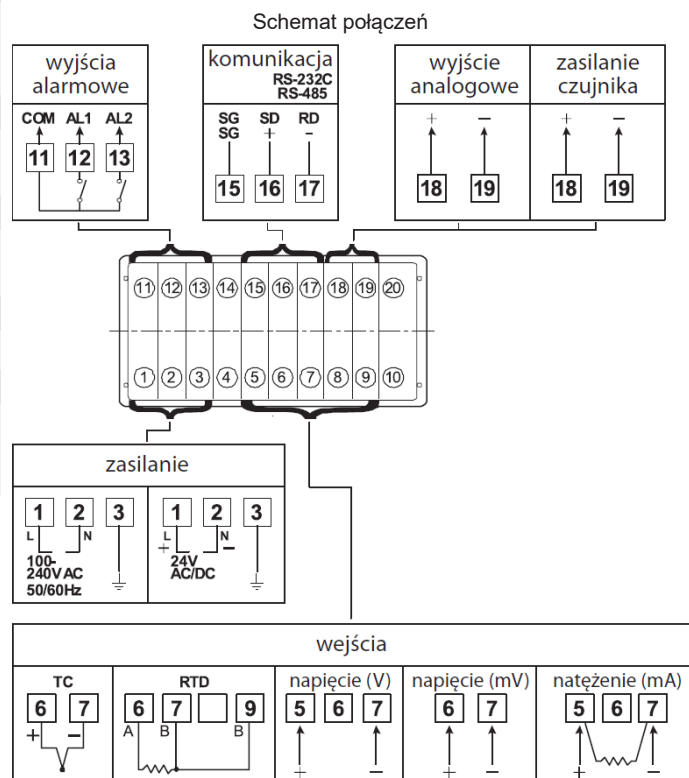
Schemat połączeń

wyjścia alarmowe

COM AL1 AL2

11 12 13

komunikacja
RS-232C
RS-485

SG SD RD
SG + −

15 16 17

wyjście analogowe

+ −

18 19

zasilanie czujnika

+ −

18 19

11 12 13 14 15 16 17 18 19 20

1 2 3 4 5 6 7 8 9 10

zasilanie

1 2 3
L N
100-240V AC
50/60Hz

1 2 3
L N
+ −
24V
AC/DC

wejścia

TC
6 7
+ −

RTD
6 7 9
A B B

napięcie (V)
5 6 7
+ −

napięcie (mV)
6 7
+ −

natężenie (mA)
5 6 7
+ −